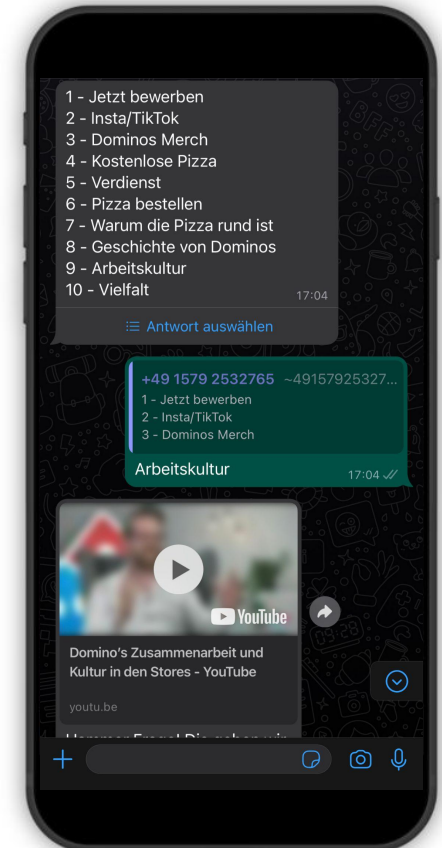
1 - Jetzt bewerben
2 - Insta/TikTok
3 - Dominos Merch
4 - Kostenlose Pizza
5 - Verdienst
6 - Pizza bestellen
7 - Warum die Pizza rund ist
8 - Geschichte von Dominos
9 - Arbeitskultur
10 - Vielfalt

17:04

Antwort auswählen

+49 1579 2532765 ~49157925327...
1 - Jetzt bewerben
2 - Insta/TikTok
3 - Dominos Merch

Arbeitskultur

17:04

YouTube

Domino's Zusammenarbeit und Kultur in den Stores - YouTube

youtu.be

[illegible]